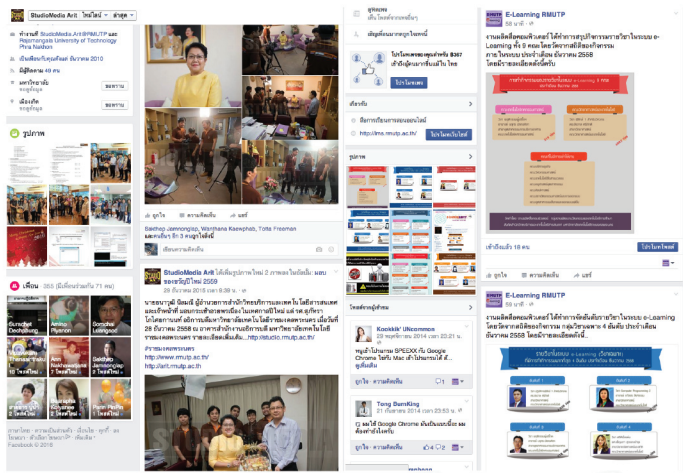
StudioMedia Art ไทม์ไลน์ ล่าสุด

ทำงานที่ StudioMedia Art@RMUTP และ Rajamangala University of Technology Phra Nakhon

เป็นเพื่อนกับคุณตั้งแต่ ธันวาคม 2010

มีผู้ติดตาม 49 คน

มหาวิทยาลัย

เมืองเกิด

รูปภาพ

เพื่อน 355 (มีเพื่อนร่วมกัน 71 คน)

Surachet Deeprasong

Amorn Piyaporn

Somchai Lekkpood

Sirinnarong Wiwatsanapong

Kun Nakhonpanom

Tot Jamsongkul

Piyalak Kanyarak

Pann Patirat

ภาษาไทย · ความเป็นส่วนตัว · เงื่อนไข · คุกกี้ · ลงโฆษณา · ตัวเลือกโฆษณา · เพิ่มเติม
Facebook © 2016

ถูกใจ ความคิดเห็น แชร์

Saichop Jamnongsiri, Wanthana Kaewphab, Totte Freeman

เขียนความคิดเห็น

StudioMedia Art ได้เพิ่มรูปภาพใหม่ 2 ภาพลงในอัลบั้ม: มอบของขวัญปีใหม่ 2559
29 ธันวาคม 2015 เวลา 8:38 น.

นายธนาภูมิ นิลสมนี ผู้อำนวยการสำนักวิทยบริการและเทคโนโลยีสารสนเทศ และเจ้าหน้าที่ มอบกระเช้าสวัสดีปีใหม่ แด่ รศ.ดร.... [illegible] 28 ธันวาคม 2558 ณ อาคารสำนักงานอธิการบดี มหาวิทยาลัยเทคโนโลยีราชมงคลพระนคร ... ดูเพิ่มเติม http://studio.rmutp.ac.th/

http://www.rmutp.ac.th/
http://arit.rmutp.ac.th/

มูลนิธิ
เดินใจผลักจากเชื้อเดิม

เลือกคนที่คุณรู้จักในหน้านี้ ขอบคุณ

โปรโมทเพจของคุณสำหรับ $367 เข้าถึงผู้คนมากขึ้นในไทย

โปรโมทเพจ

เชื่อมโยง

ฝึกอบรมเชิงการสอนออนไลน์

http://lms.rmutp.ac.th/

โปรโมทเว็บไซต์

รูปภาพ

โพสต์ของผู้อื่น

Kookkik UNcommon
23 พฤศจิกายน 2014 เวลา 23:21 น.

หนูเข้าโปรแกรม SPEEXX กับ Google Chrome ไม่ได้ ใช้กับ Mac ทำไม่ได้นะคะ ...

ถูกใจ ความคิดเห็น

Tong BurriKing
21 กันยายน 2014 เวลา 23:53 น.

รบกวนแก้ไข Google Chrome ...

ถูกใจ ความคิดเห็น

E-Learning RMUTP
58 นาที

งานผลิตสื่อคอมพิวเตอร์ ได้ทำการสรุปกิจกรรมการอบรมในระบบ e-Learning ครั้งที่ 9 ... ประจำเดือน ธันวาคม 2558 โดยมีรายละเอียดดังนี้ครับ

เข้าถึงแล้ว 18 คน

โปรโมทโพสต์

ถูกใจ ความคิดเห็น แชร์

E-Learning RMUTP
58 นาที

งานผลิตสื่อคอมพิวเตอร์ ได้ทำการจัดอันดับรายวิชาในระบบ e-Learning โดยวิทยาลัยและคณะ กลุ่มวิชาเฉพาะ 4 อันดับ ประจำเดือน ธันวาคม 2558 โดยมีรายละเอียดดังนี้

จำนวนวิชาในระบบ e-Learning (วิทยาลัย)